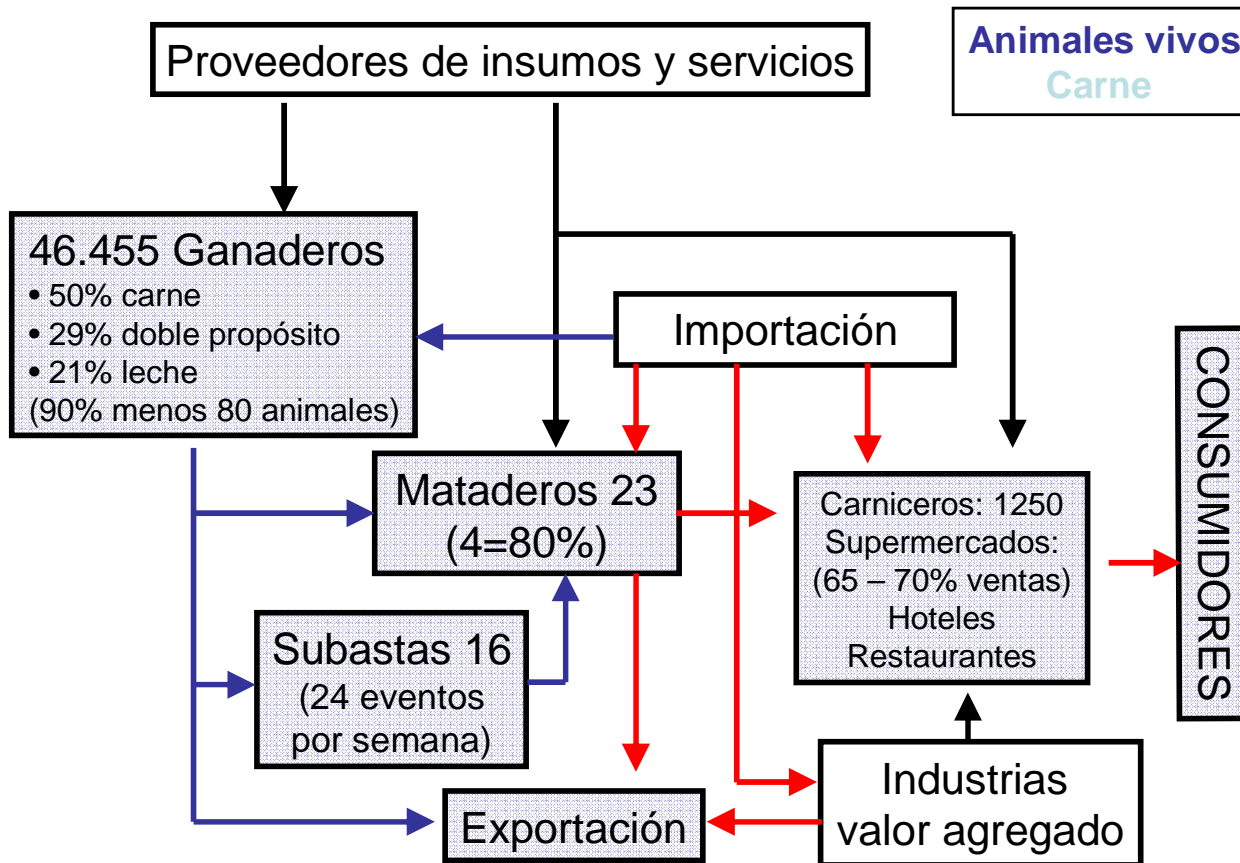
Proveedores de insumos y servicios

Animales vivos
Carne

46.455 Ganaderos
• 50% carne
• 29% doble propósito
• 21% leche
(90% menos 80 animales)

Importación

CONSUMIDORES

Mataderos 23
(4=80%)

Carniceros: 1250
Supermercados:
(65 – 70% ventas)
Hoteles
Restaurantes

Subastas 16
(24 eventos
por semana)

Industrias
valor agregado

Exportación